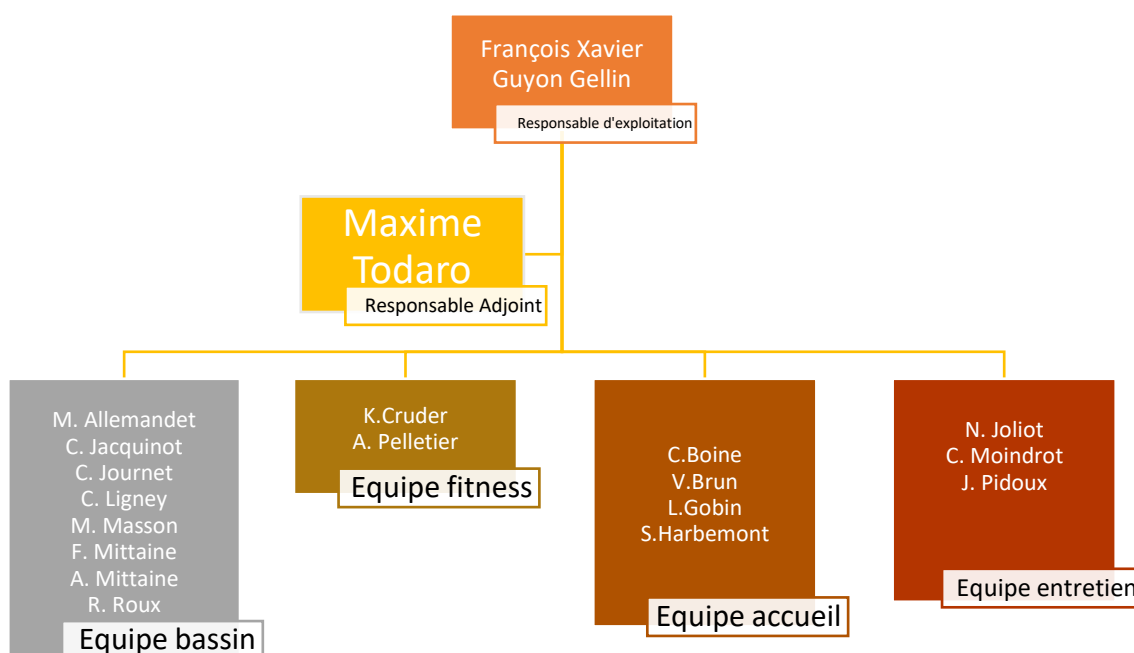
François Xavier Guyon Gellin

Responsable d'exploitation

Maxime Todaro

Responsable Adjoint

M. Allemandet
C. Jacquinot
C. Journet
C. Ligney
M. Masson
F. Mittaine
A. Mittaine
R. Roux

Equipe bassin

K.Cruder
A. Pelletier

Equipe fitness

C.Boine
V.Brun
L.Gobin
S.Harbemont

Equipe accueil

N. Joliot
C. Moindrot
J. Pidoux

Equipe entretien